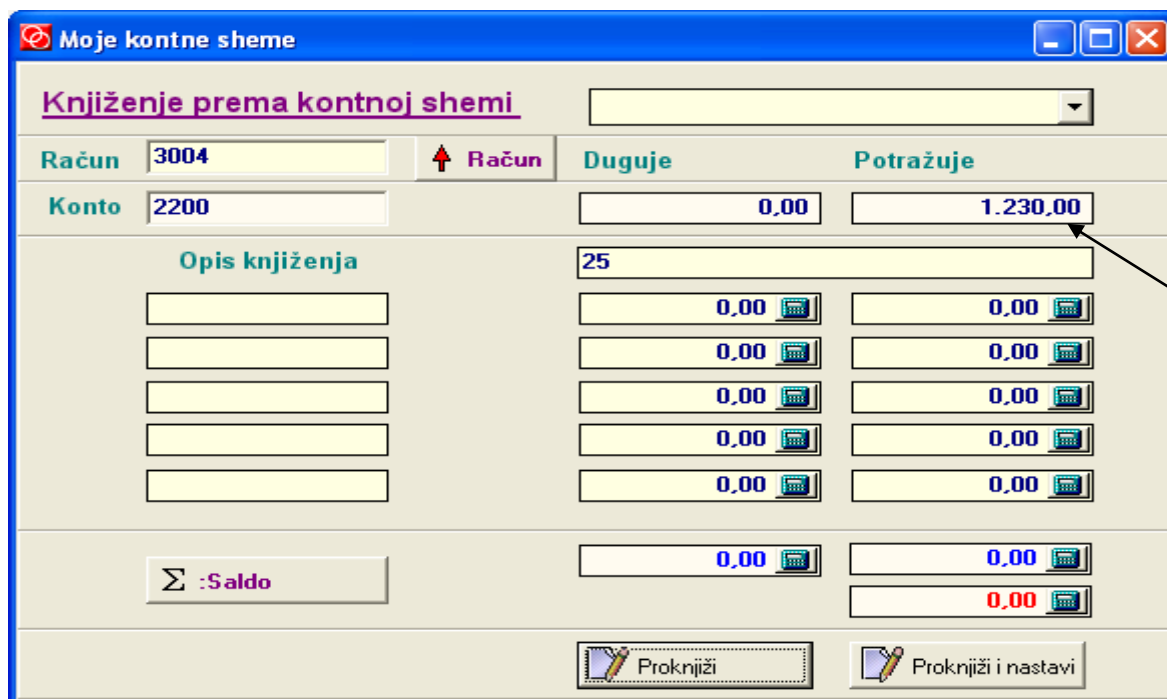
Moje kontne sheme

Knjiženje prema kontnoj shemi

Račun 3004
Račun
Duguje
Potražuje

Konto 2200
0,00
1.230,00

Opis knjiženja
25

0,00
0,00
0,00
0,00
0,00
0,00
0,00
0,00
0,00
0,00

$\Sigma$ :Saldo
0,00
0,00
0,00

Proknjiži
Proknjiži i nastavi